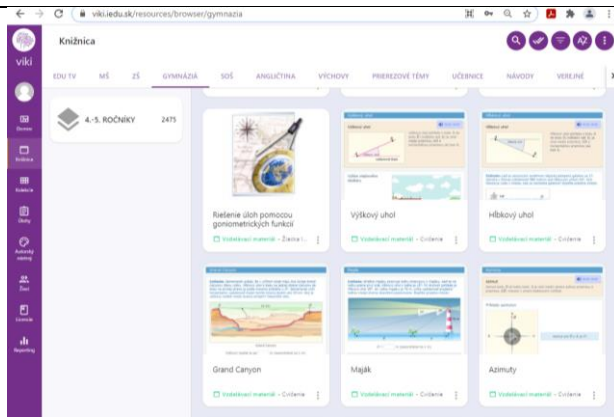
viki.iedu.sk/resources/browser/gymnazia

viki

Knižnica

EDU TV | MŠ | ZŠ | GYMNÁZIÁ | SOŠ | ANGLIČTINA | VÝCHOVY | PRIEREZOVÉ TÉMY | UČEBNICE | NÁVODY | VEREJNÉ

Domov
Knižnica
Kolekcie
Úlohy
Autorský nástroj
Žiaci
Učitelia
Reporting

4.-5. ROČNÍKY 2475

Riešenie úloh pomocou goniometrických funkcií
Vzdelávací materiál - Živá lekcia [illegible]

Výškový uhol
Vzdelávací materiál - Cvičenie

Hĺbkový uhol
Vzdelávací materiál - Cvičenie

Grand Canyon
Vzdelávací materiál - Cvičenie

Maják
Vzdelávací materiál - Cvičenie

Azimuty
Vzdelávací materiál - Cvičenie